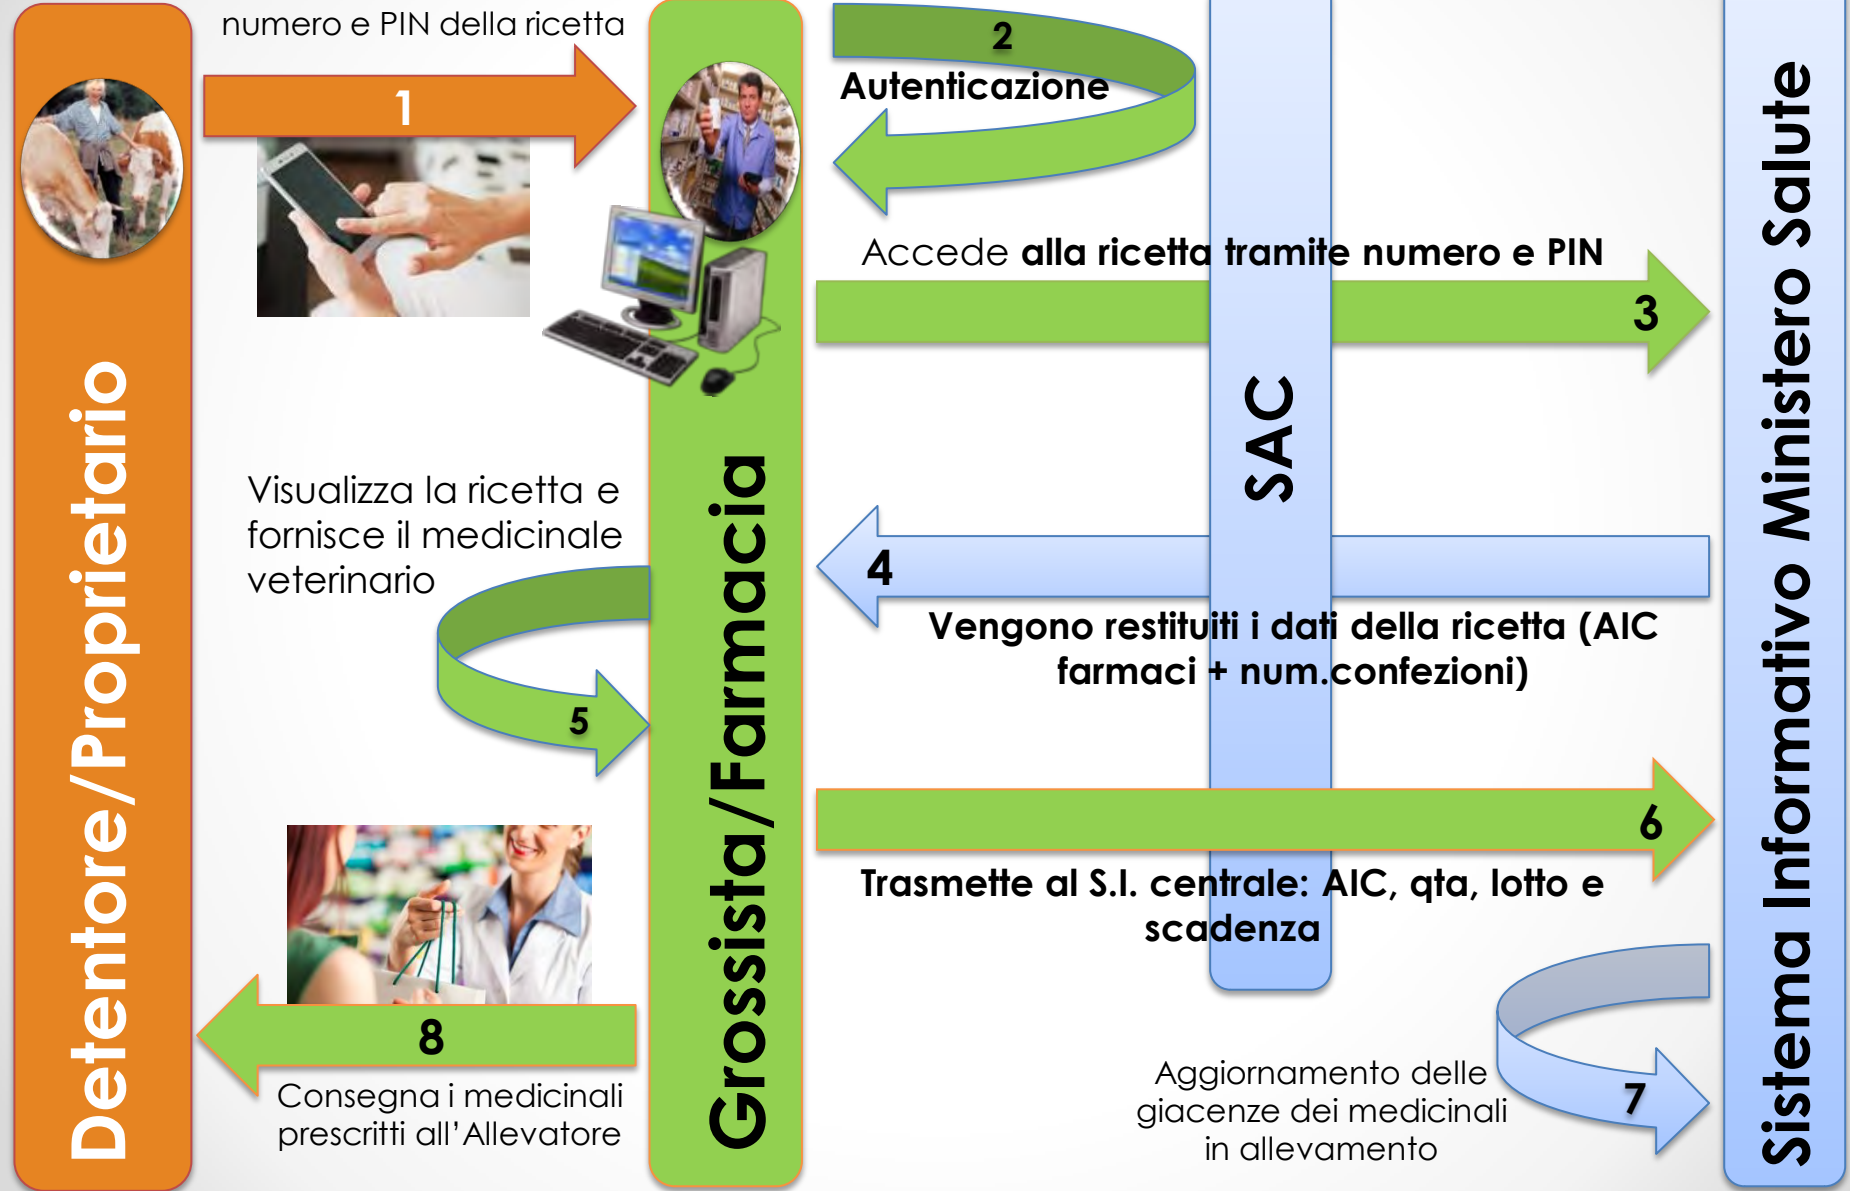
Detentore/Proprietario

numero e PIN della ricetta

1

Grossista/Farmacia

2

Autenticazione

Accede alla ricetta tramite numero e PIN

3

SAC

Sistema Informativo Ministero Salute

Visualizza la ricetta e fornisce il medicinale veterinario

4

Vengono restituiti i dati della ricetta (AIC farmaci + num.confezioni)

5

6

Trasmette al S.I. centrale: AIC, qta, lotto e scadenza

8

Consegna i medicinali prescritti all'Allevatore

Aggiornamento delle giacenze dei medicinali in allevamento

7